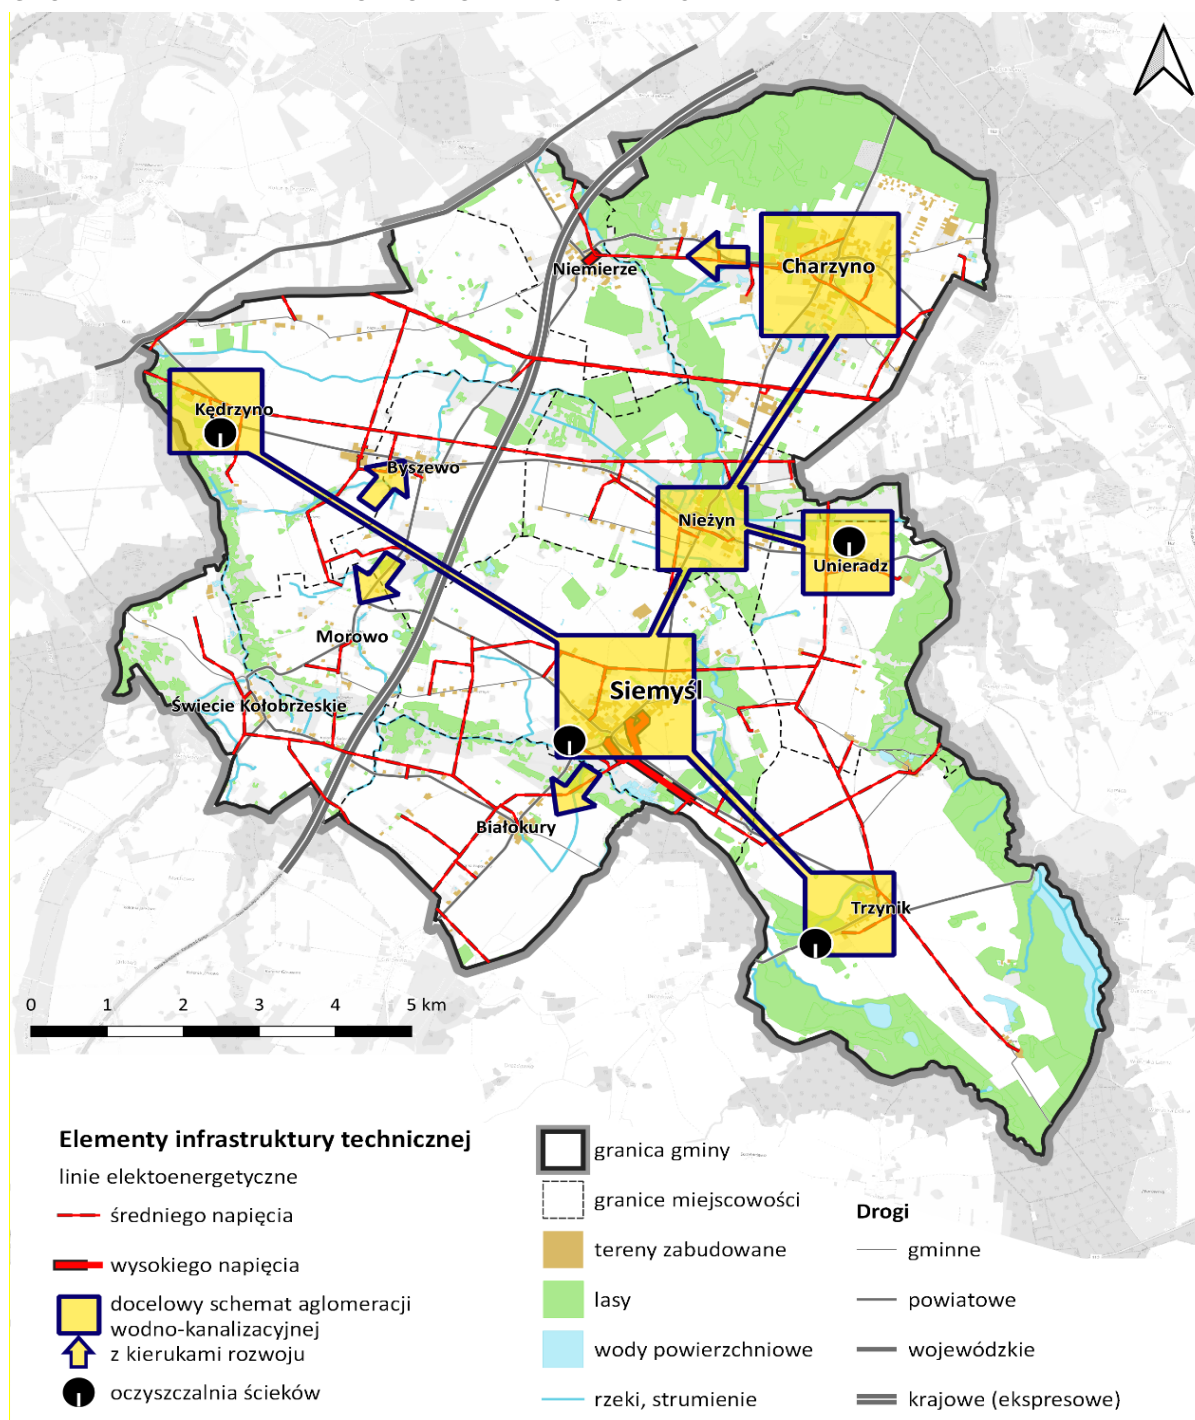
Charzyno
Niemierze
Kędrzyno
Byszewo
Nieżyn
Unieradz
Morowo
Siemyśl
Świecie Kołobrzeskie
Białokury
Trzynik

0 1 2 3 4 5 km

Elementy infrastruktury technicznej
linie elektoenergetyczne
średniego napięcia
wysokiego napięcia
docelowy schemat aglomeracji wodno-kanalizacyjnej z kierukami rozwoju
oczyszczalnia ścieków

granica gminy
granice miejscowości
tereny zabudowane
lasy
wody powierzchniowe
rzeki, strumienie

Drogi
gminne
powiatowe
wojewódzkie
krajowe (ekspresowe)